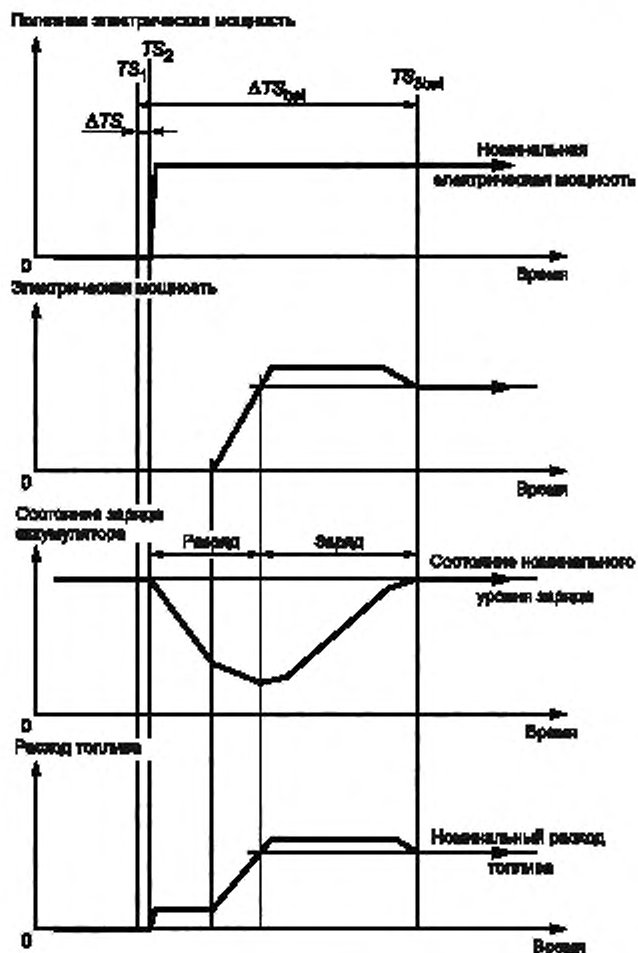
Полезная электрическая мощность

$TS_2$

$TS_1$

$\Delta TS_{bat}$

$TS_{bat}$

$\Delta TS$

Номинальная электрическая мощность

0

Время

Электрическая мощность

Время

Состояние заряда аккумулятора

Расход

Заряд

Состояние номинального уровня заряда

0

Время

Расход топлива

Номинальный расход топлива

0

Время